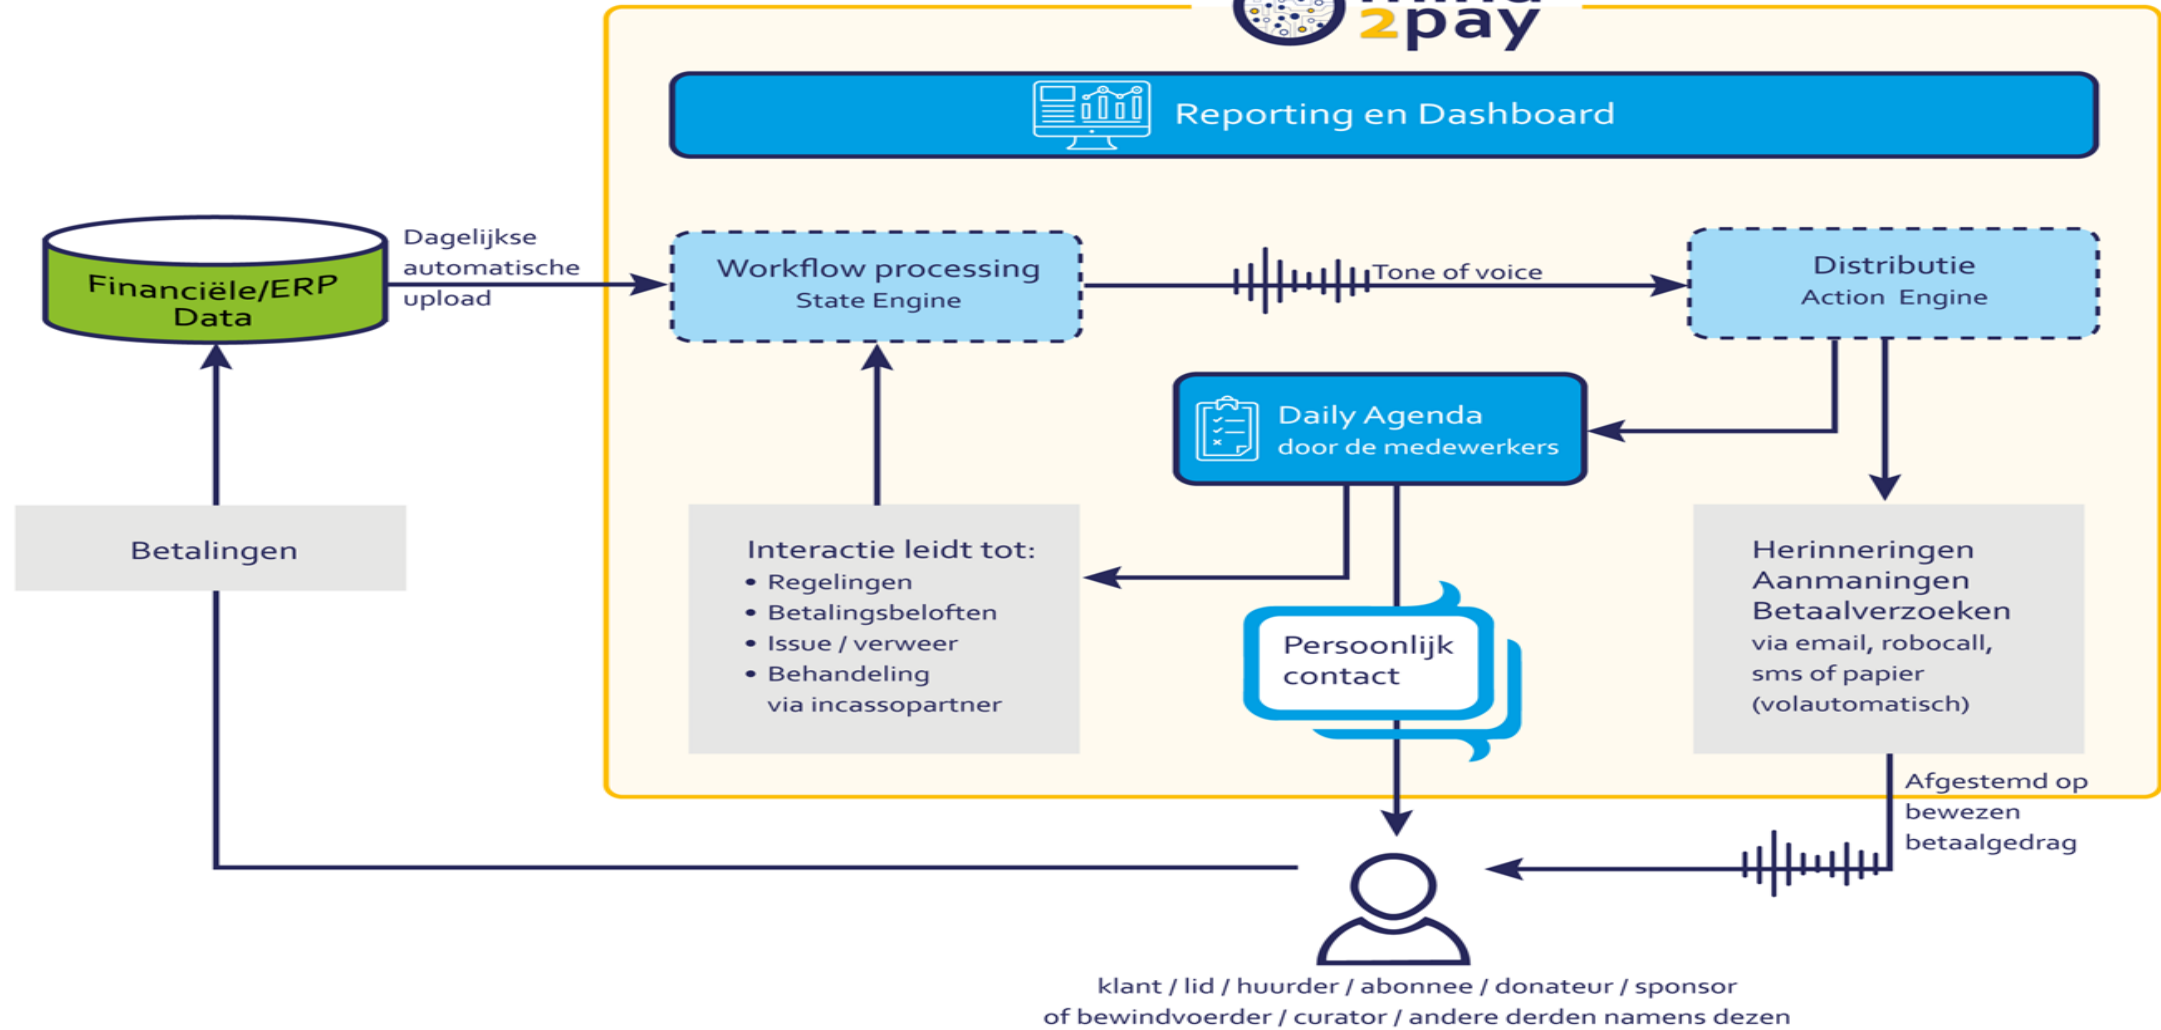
2pay

Reporting en Dashboard

Financiële/ERP Data

Dagelijkse automatische upload

Workflow processing
State Engine

Tone of voice

Distributie
Action Engine

Daily Agenda
door de medewerkers

Betalingen

Interactie leidt tot:
• Regelingen
• Betalingsbeloften
• Issue / verweer
• Behandeling via incassopartner

Persoonlijk contact

Herinneringen
Aanmaningen
Betaalverzoeken
via email, robocall, sms of papier (volautomatisch)

Afgestemd op bewezen betaalgedrag

klant / lid / huurder / abonnee / donateur / sponsor
of bewindvoerder / curator / andere derden namens dezen